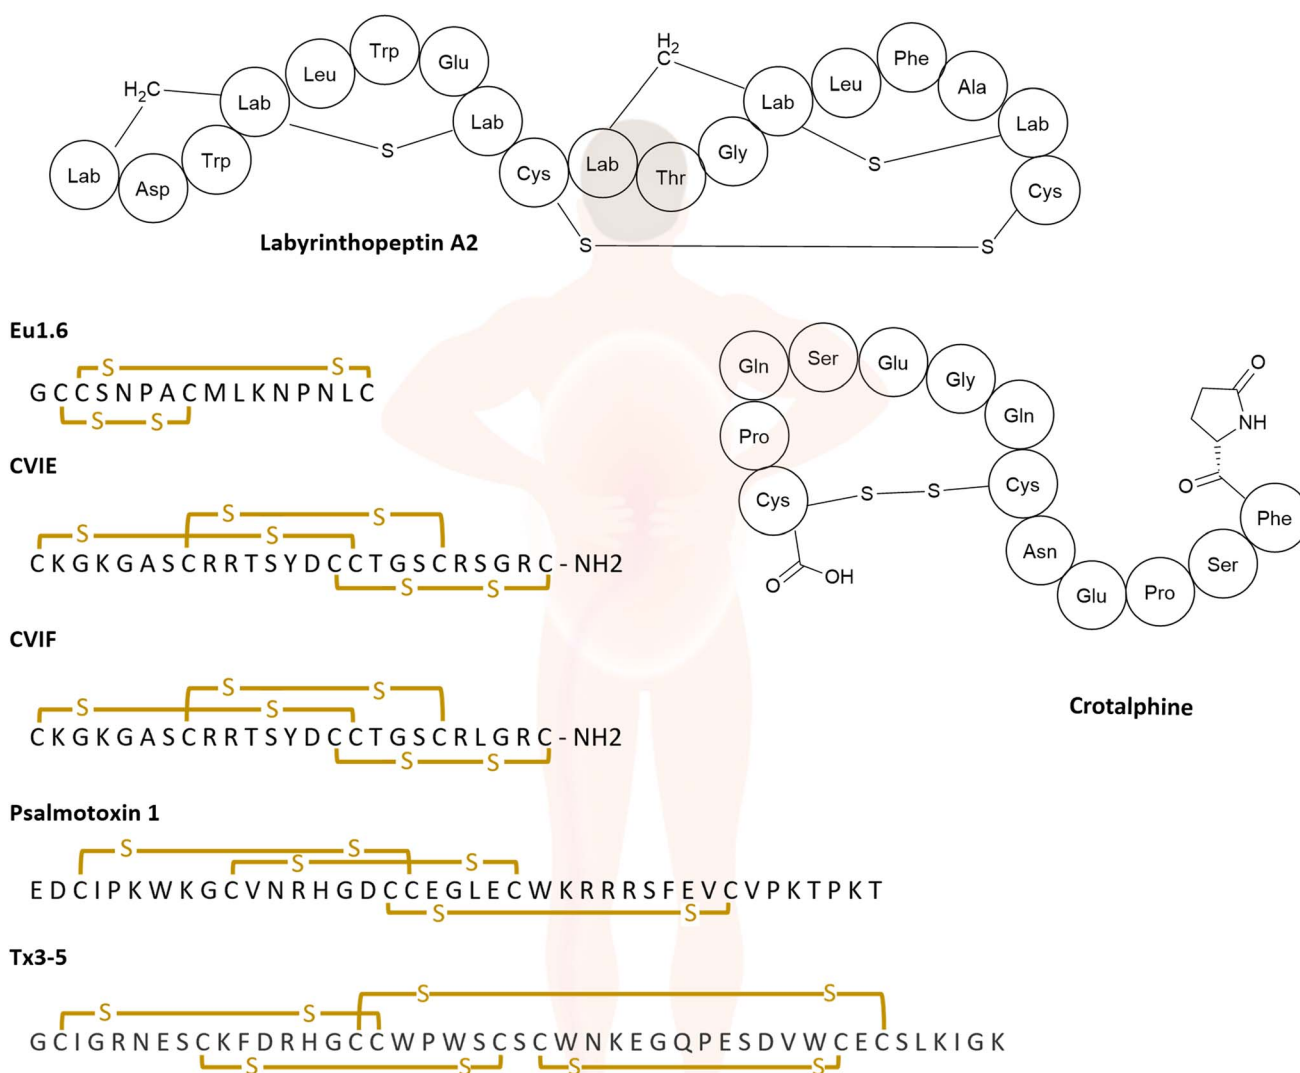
Lab Asp Trp $H_2C$ Lab Leu Trp Glu Lab S Cys Lab Thr $H_2$ C Gly Lab Leu Phe Ala Lab S Cys S S

Labyrinthopeptin A2

Eu1.6

S S
GCCSNPACMLKNPNLC
S S

CVIE

S S S S
CKGKGASCRRTSYDCCTGSCRSGRC-NH2
S S

CVIF

S S S S
CKGKGASCRRTSYDCCTGSCRLGRC-NH2
S S

Psalmotoxin 1

S S S S
EDCIPKWKGCVNRHGDCCEGLECWKRRRSFEVCVPKTPKT
S S

Tx3-5

S S S S
GCIGRNESCKFDRHGCCWPWSCSCWNKEGQPESDVWCECSLKIGK
S S S S

Gln Ser Glu Gly Gln Pro Cys S S Cys Asn Glu Pro Ser Phe O OH O NH O

Crotalphine